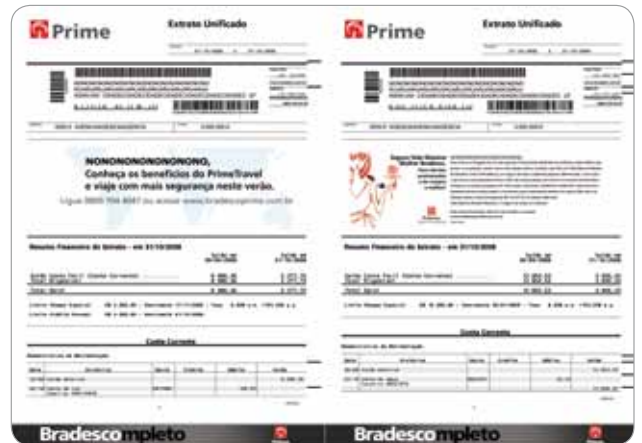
Prime

Extrato Unificado

NONONONONONONONO,
Conheça os benefícios do PrimeTravel e viaje com mais segurança neste verão.
Ligue 0800 704 8087 ou acesse www.bradescoprime.com.br

Resumo Financeiro do Extrato - em 31/10/2008

Conta Corrente

Bradesco mpleto

Prime

Extrato Unificado

Resumo Financeiro do Extrato - em 31/10/2008

Conta Corrente

Bradesco mpleto